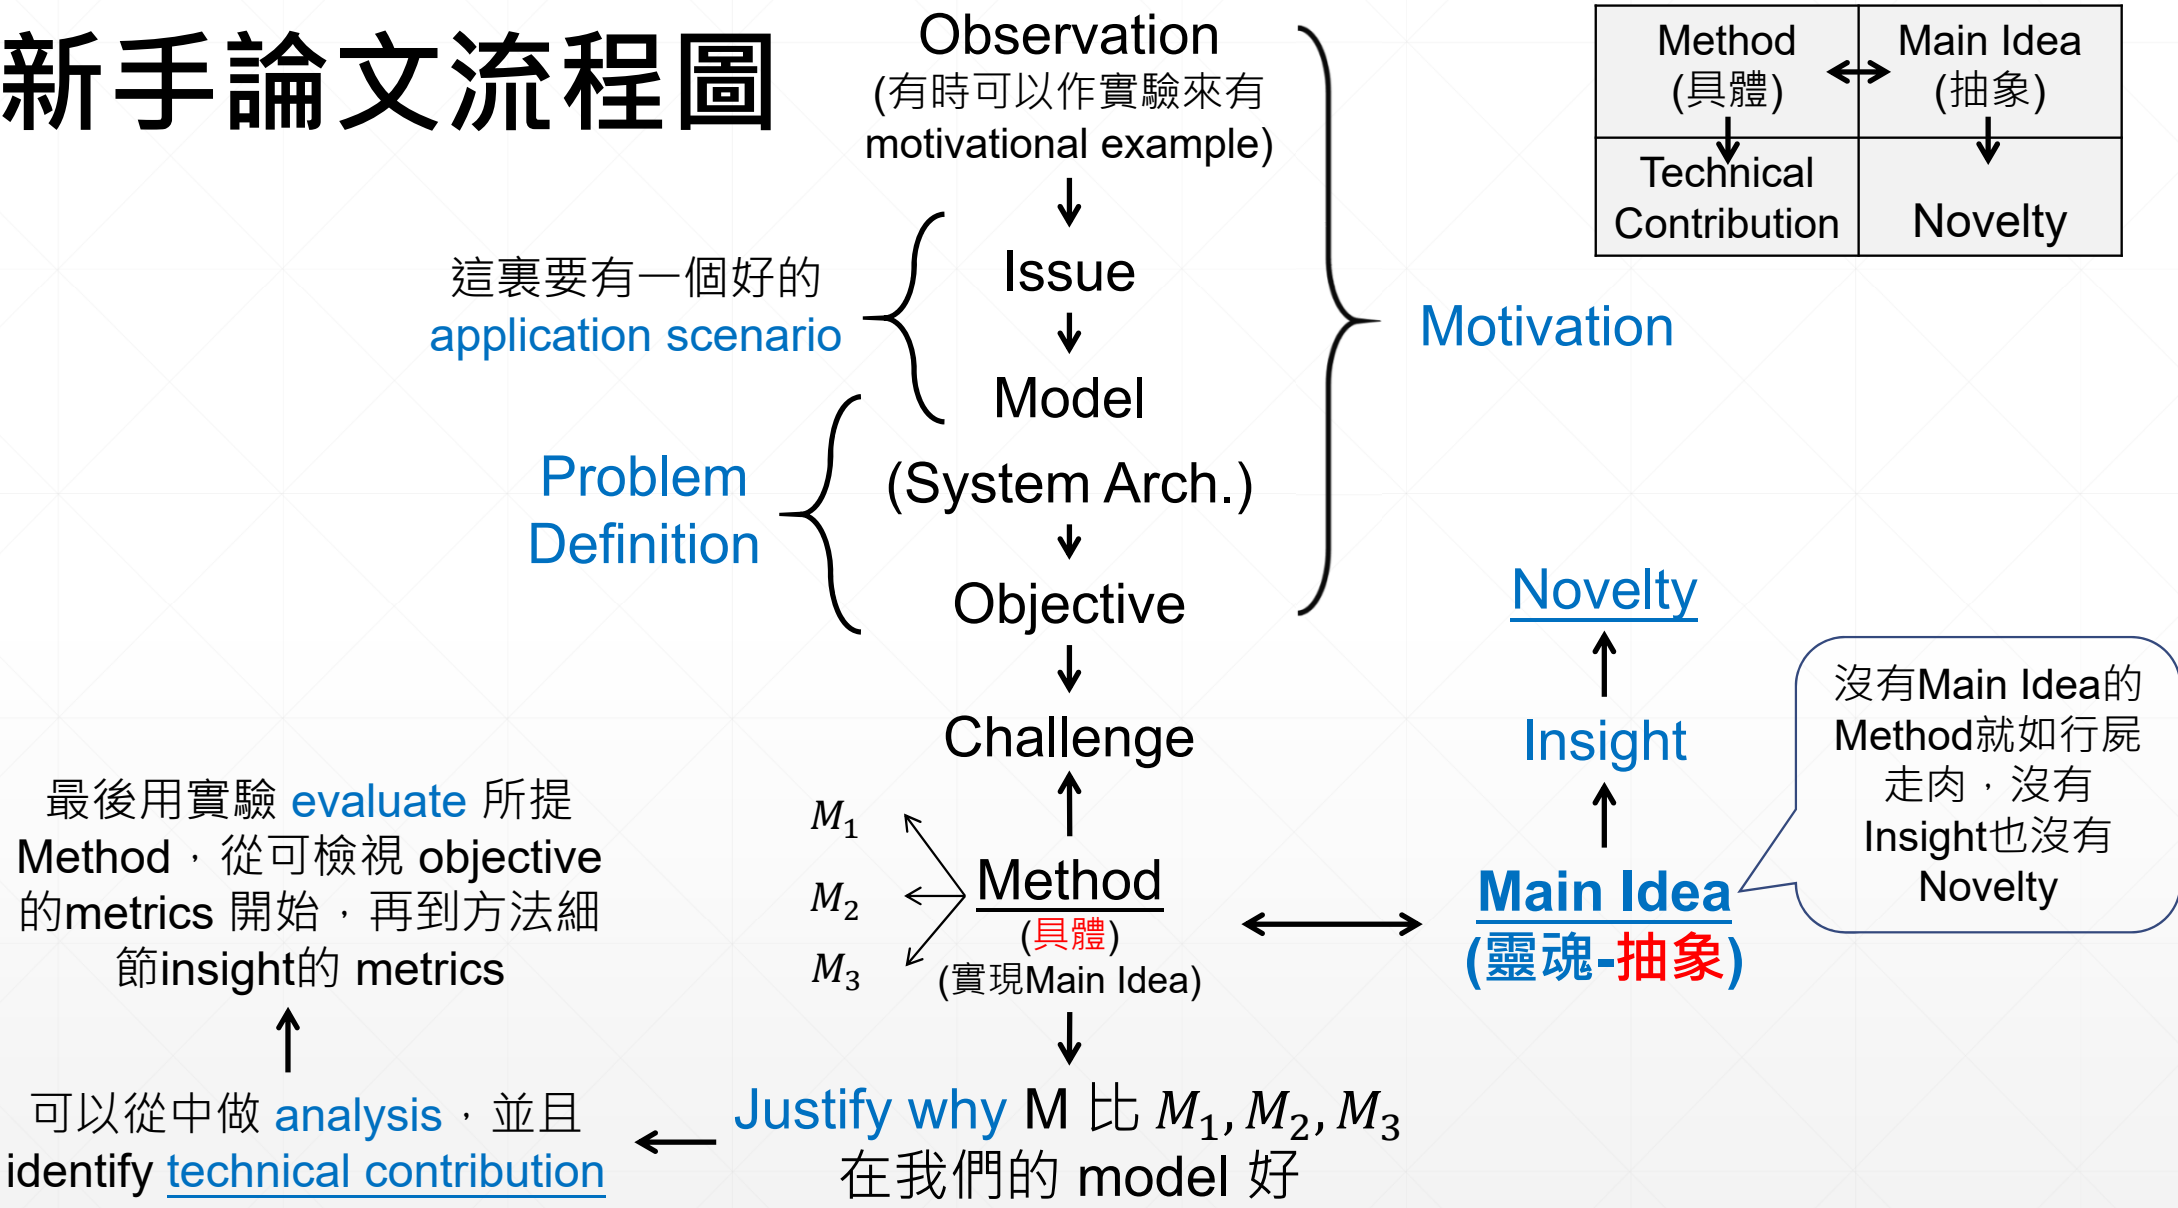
新手論文流程圖

Observation
(有時可以作實驗來有 motivational example)

這裏要有一個好的 application scenario

Issue

Model

Problem Definition

(System Arch.)

Objective

Motivation

| Method (具體) | Main Idea (抽象) |
|---|---|
| Technical Contribution | Novelty |

Challenge

Novelty

Insight

沒有Main Idea的Method就如行屍走肉，沒有Insight也沒有Novelty

最後用實驗 evaluate 所提 Method，從可檢視 objective 的metrics 開始，再到方法細節insight的 metrics

$M_1$
$M_2$
$M_3$

Method
(具體)
(實現Main Idea)

Main Idea
(靈魂-抽象)

可以從中做 analysis，並且 identify technical contribution

Justify why M 比 $M_1, M_2, M_3$ 在我們的 model 好